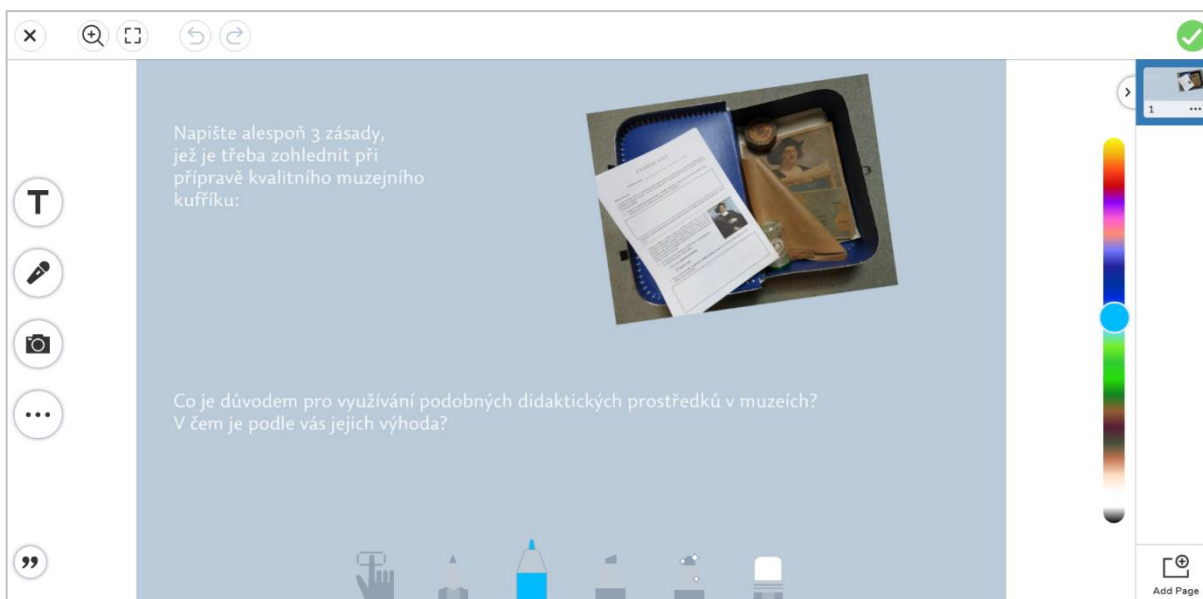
Napište alespoň 3 zásady, jež je třeba zohlednit při přípravě kvalitního muzejního kufříku:

Co je důvodem pro využívání podobných didaktických prostředků v muzeích? V čem je podle vás jejich výhoda?

T

1

Add Page